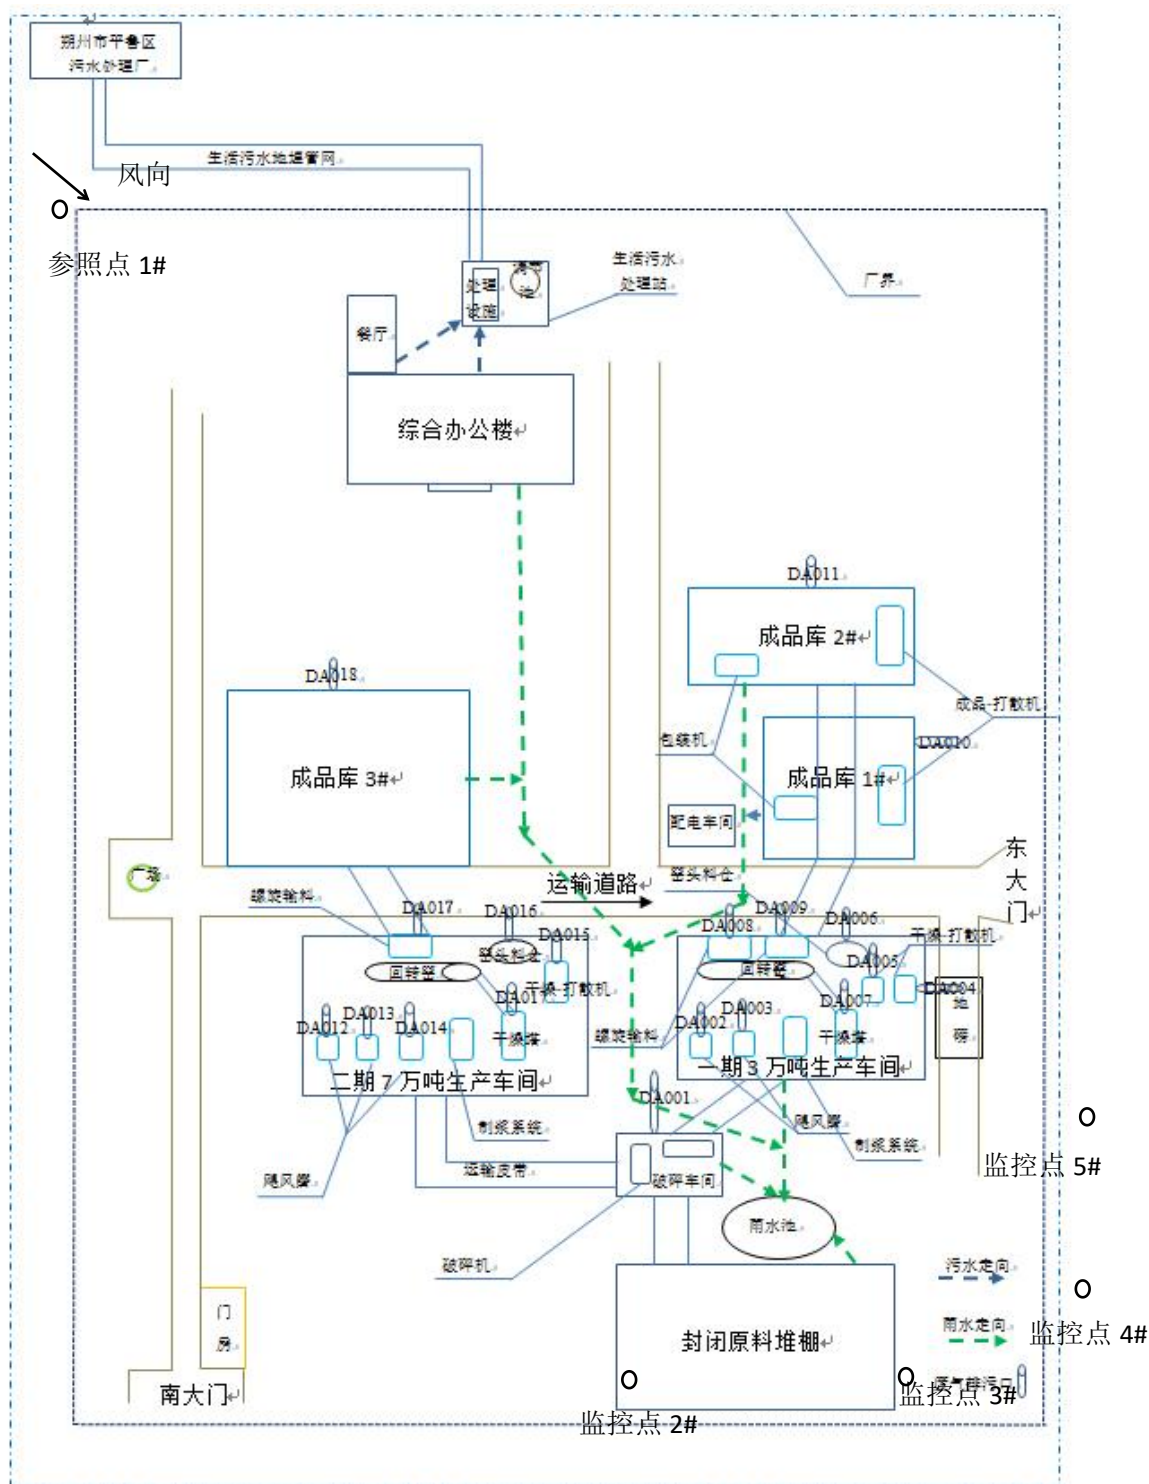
朔州市平鲁区污水处理厂

生活污水地埋管网

风向

参照点 1#

处理设施

清水池

生活污水处理站

厂界

餐厅

综合办公楼

DA011

成品库 2#

成品-打散机

DA018

成品库 3#

包装机

DA010

成品库 1#

配电车间

东大门

广场

运输道路

螺旋输料

破头料仓

DA017

DA016

DA015

DA009

DA008

DA006

干燥-打散机

回转窑

破头料仓

回转窑

DA005

DA004

DA013

DA017

干燥-打散机

DA003

DA007

沉淀池

DA012

DA014

干燥器

螺旋输料

DA002

干燥器

二期 7 万吨生产车间

一期 3 万吨生产车间

DA001

制浆系统

球磨机

监控点 5#

运输皮带

制浆系统

球磨机

破碎车间

雨水池

破碎机

污水走向

门房

封闭原料堆棚

雨水走向

监控点 4#

南大门

废气排污口

监控点 3#

监控点 2#